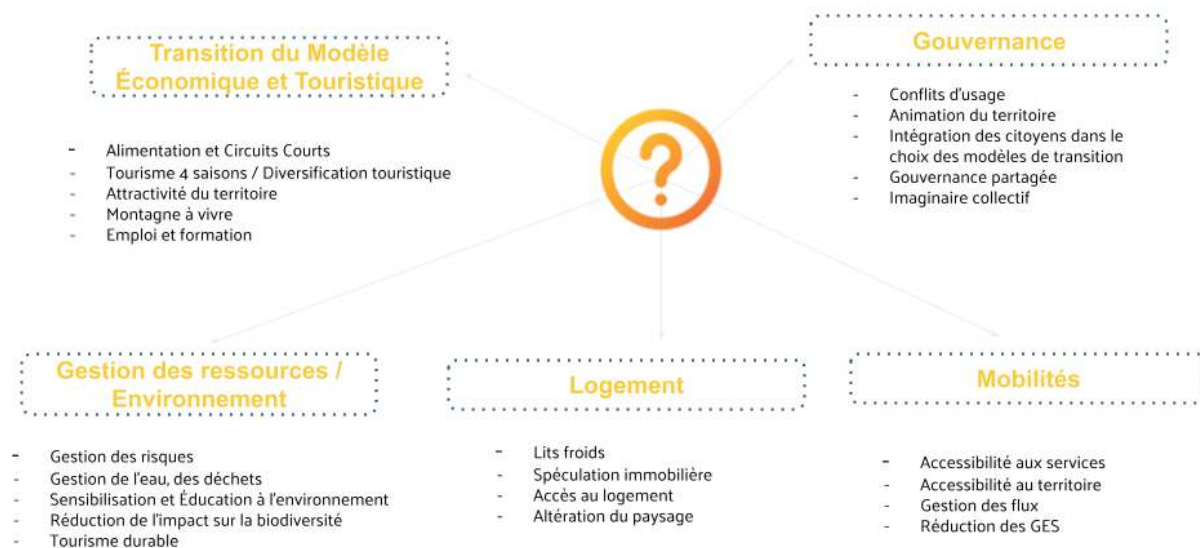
Transition du Modèle Économique et Touristique

- Alimentation et Circuits Courts
- Tourisme 4 saisons / Diversification touristique
- Attractivité du territoire
- Montagne à vivre
- Emploi et formation

Gouvernance

- Conflits d'usage
- Animation du territoire
- Intégration des citoyens dans le choix des modèles de transition
- Gouvernance partagée
- Imaginaire collectif

?

Gestion des ressources / Environnement

- Gestion des risques
- Gestion de l'eau, des déchets
- Sensibilisation et Éducation à l'environnement
- Réduction de l'impact sur la biodiversité
- Tourisme durable

Logement

- Lits froids
- Spéculation immobilière
- Accès au logement
- Altération du paysage

Mobilités

- Accessibilité aux services
- Accessibilité au territoire
- Gestion des flux
- Réduction des GES